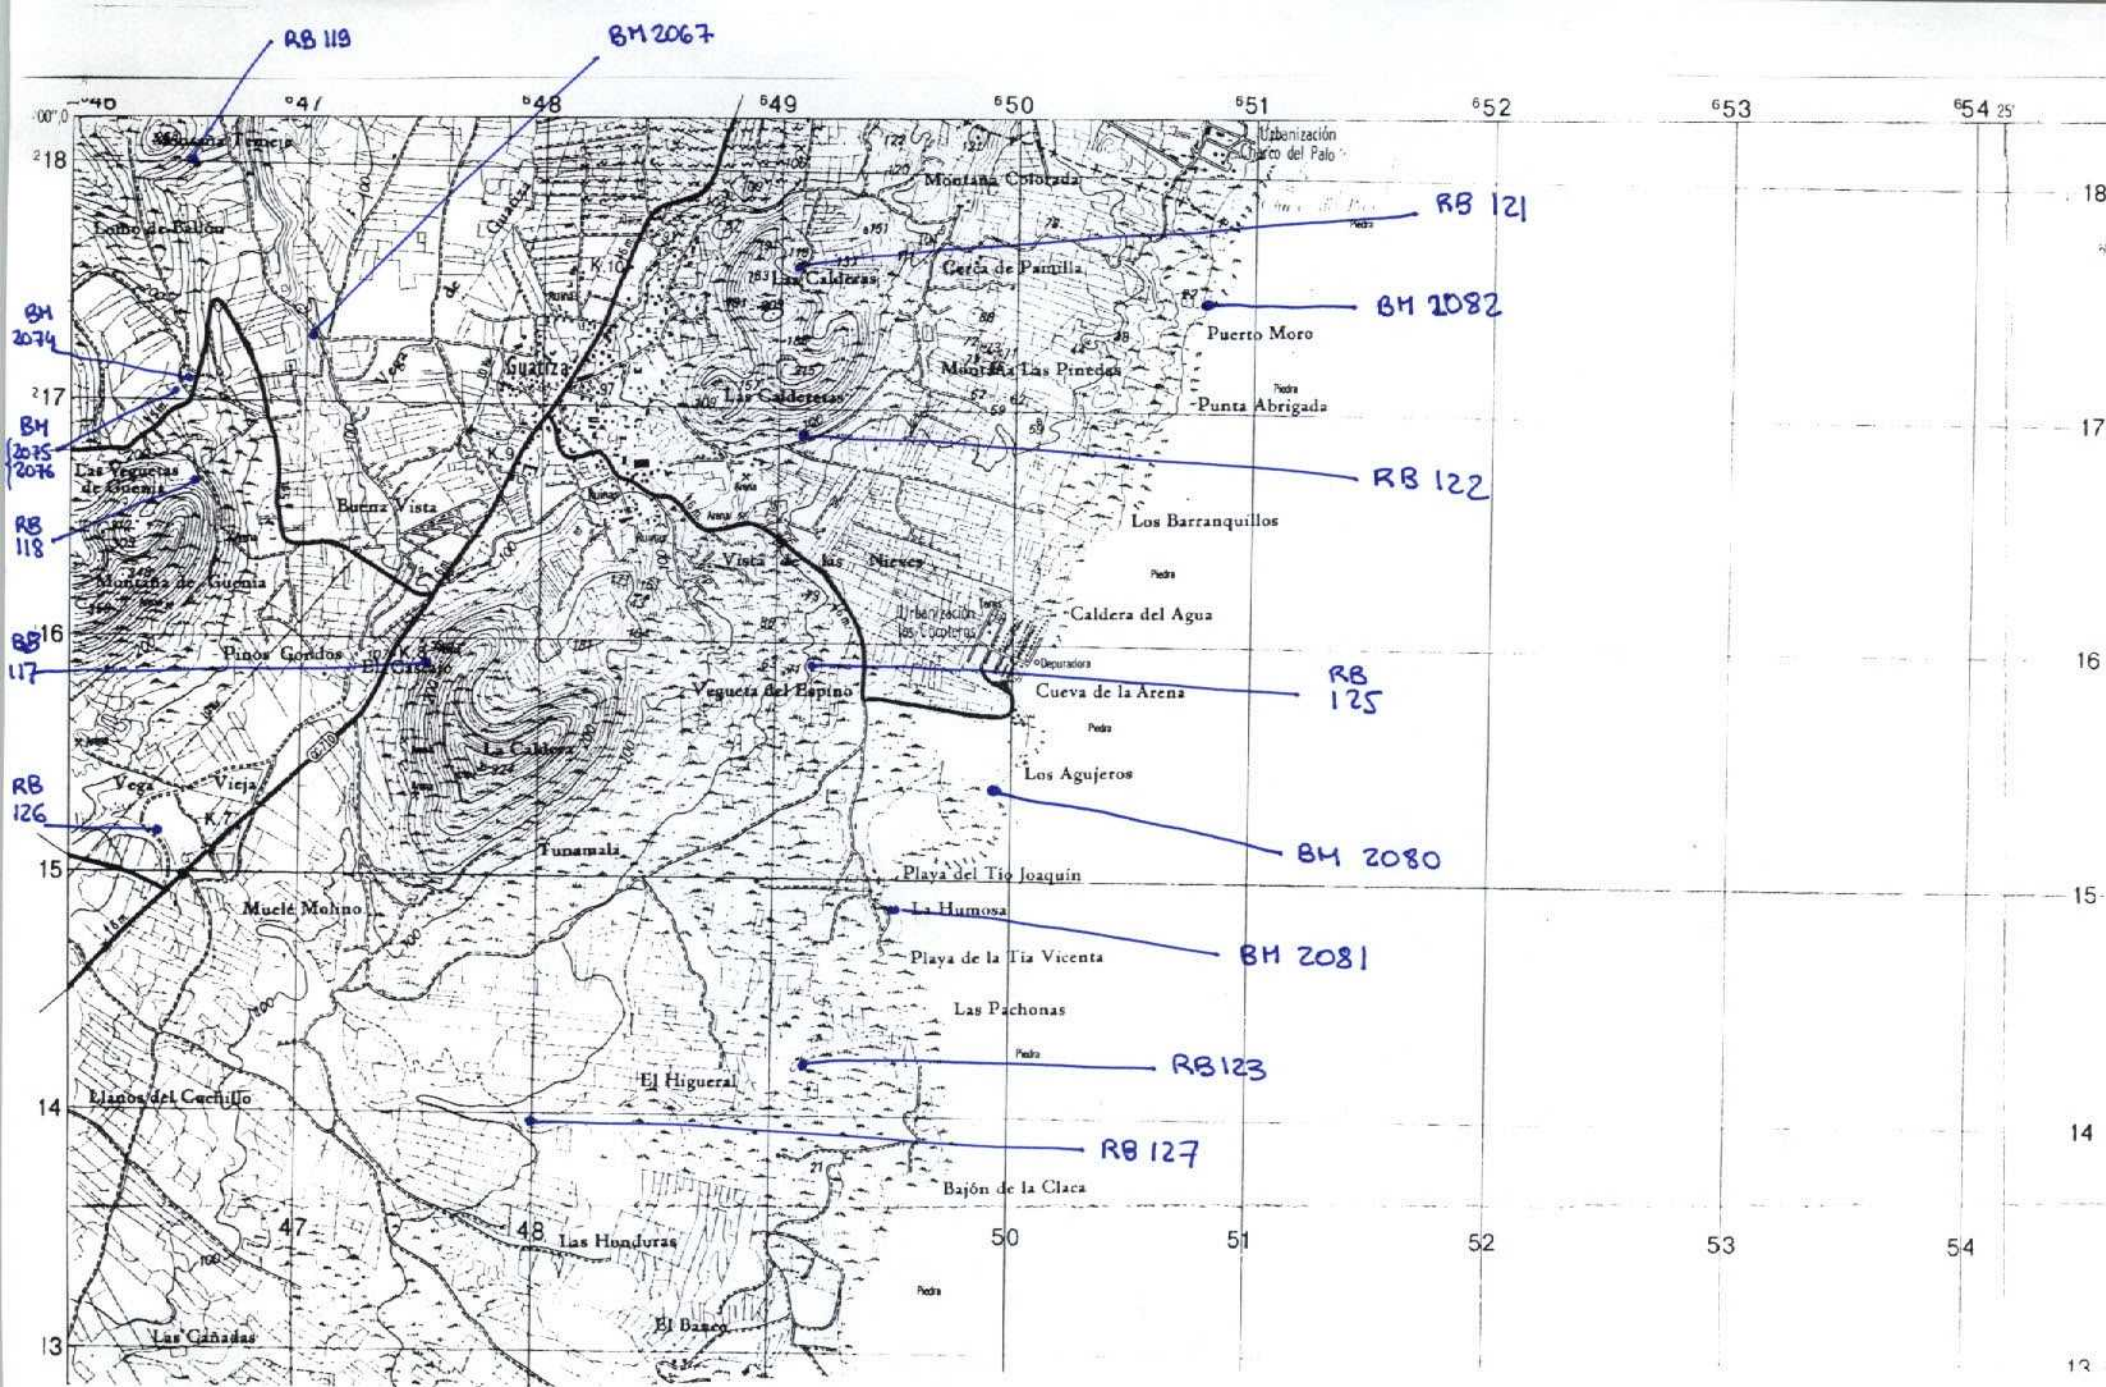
RB 119
BM 2067
$^6$46 $^6$47 $^6$48 $^6$49 $^6$50 $^6$51 $^6$52 $^6$53 $^6$54 25'
00",0
$^2$18
Montaña Tenoya
Lomo de Balón
Urbanización Charco del Palo
Montaña Colorada
RB 121
Las Calderas
Cerca de Pamilla
K.10
BM 2082
Puerto Moro
18
BM 2074
Guatiza
Montaña Las Pinedas
Las Calderetas
Punta Abrigada
$^2$17
BM 2075 2076
RB 122
17
K.9
Las Vegueta de Guenia
Buena Vista
Los Barranquillos
RB 118
Vista de las Nieves
Montaña de Guenia
Urbanización los Cocoteros
Caldera del Agua
RB 117
16
Pinos Gordos
El Cuchillo
K.8
Depuradora
RB 125
Vegueta del Espino
Cueva de la Arena
16
La Caldera
Los Agujeros
RB 126
Vega Vieja
K.7
BM 2080
Tunamala
15
Playa del Tío Joaquín
Muele Mohno
La Humosa
15
BM 2081
Playa de la Tía Vicenta
Las Pachonas
RB123
El Higueral
14
Llanos del Cuchillo
RB 127
14
Bajón de la Claca
47
48
Las Honduras
50
51
52
53
54
El Banco
13
Las Cañadas
13